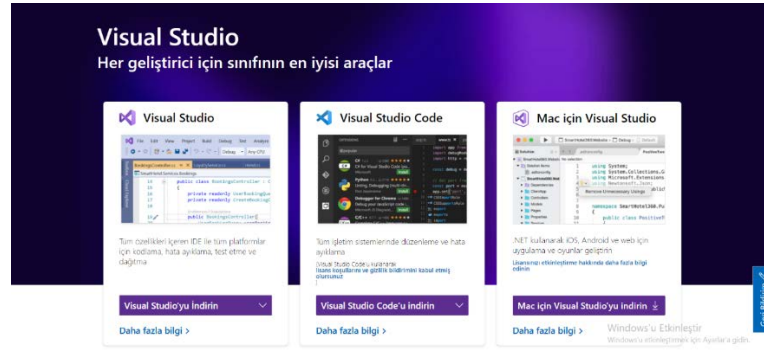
Visual Studio
Her geliştirici için sınıfının en iyisi araçlar

Visual Studio

Tüm özellikleri içeren IDE ile tüm platformlar için kodlama, hata ayıklama, test etme ve dağıtma

Visual Studio'yu İndirin

Daha fazla bilgi >

Visual Studio Code

Tüm işletim sistemlerinde düzenleme ve hata ayıklama

Visual Studio Code'u kullanarak lisans koşullarını ve gizlilik bildirimini kabul etmiş olursunuz

Visual Studio Code'u İndirin

Daha fazla bilgi >

Mac için Visual Studio

.NET kullanarak iOS, Android ve web için uygulama ve oyunlar geliştirin

Lisansınızı etkinleştirme hakkında daha fazla bilgi edinin

Mac için Visual Studio'yu İndirin

Daha fazla bilgi >

Windows'u Etkinleştir
Windows'u etkinleştirmek için Ayarlar'a gidin.